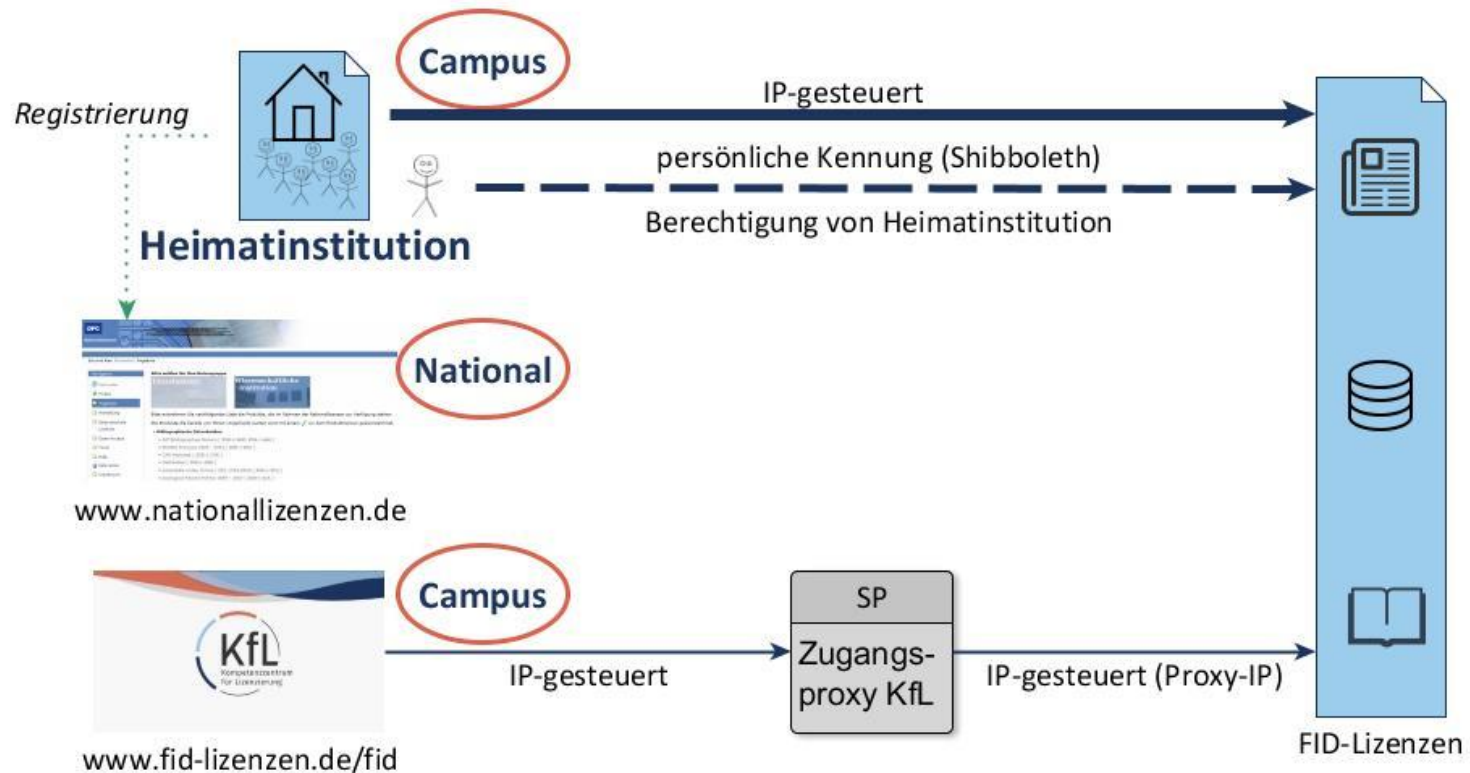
Campus

Registrierung

IP-gesteuert

persönliche Kennung (Shibboleth)

Berechtigung von Heimatinstitution

Heimatinstitution

National

www.nationallizenzen.de

Campus

KfL
Kompetenzzentrum für Lizenzierung

SP

Zugangs-proxy KfL

IP-gesteuert

IP-gesteuert (Proxy-IP)

www.fid-lizenzen.de/fid

FID-Lizenzen